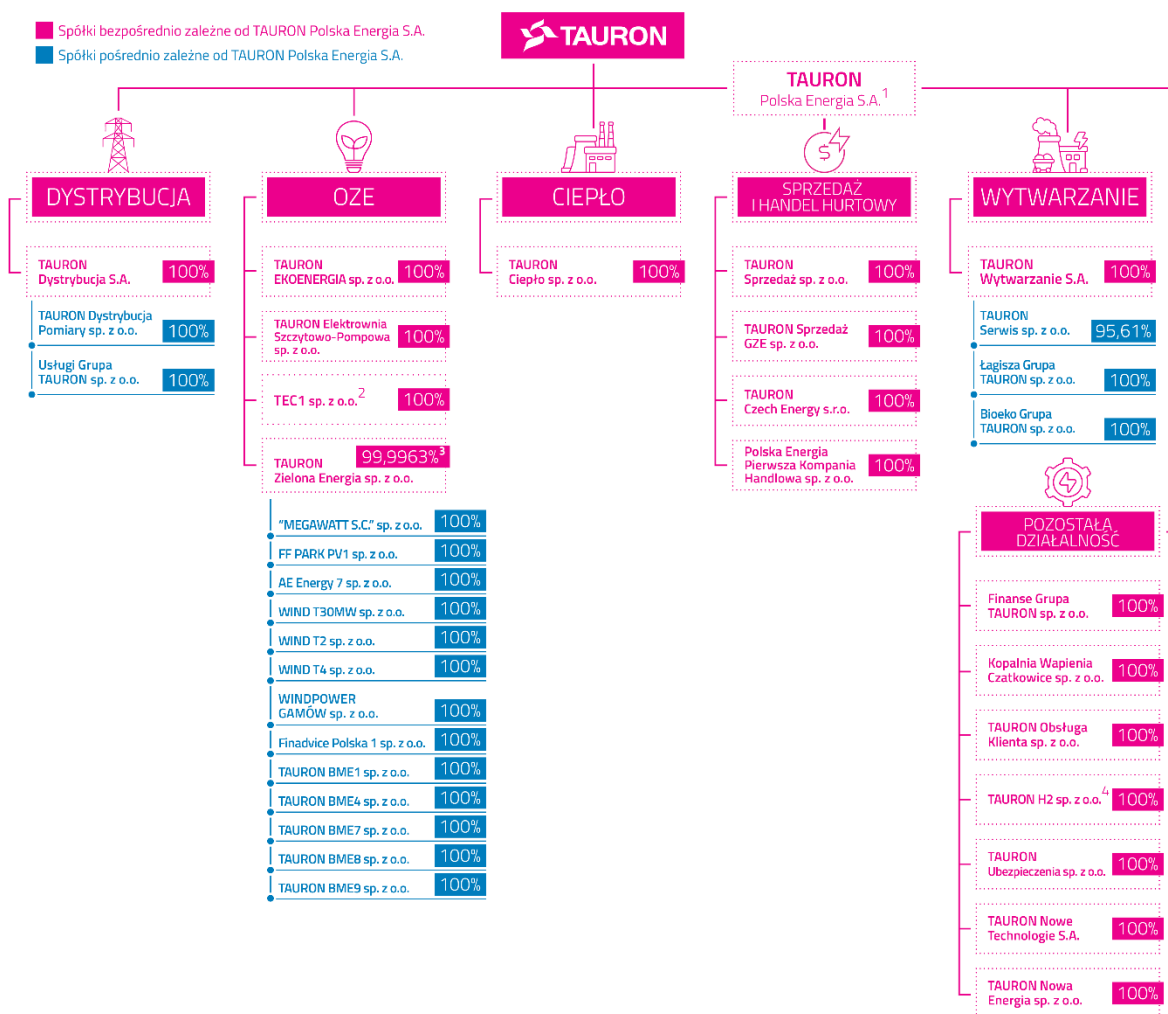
Spółki bezpośrednio zależne od TAURON Polska Energia S.A.
Spółki pośrednio zależne od TAURON Polska Energia S.A.

TAURON

TAURON Polska Energia S.A. $^1$

DYSTRYBUCJA

TAURON Dystrybucja S.A. 100%

TAURON Dystrybucja Pomiary sp. z o.o. 100%

Usługi Grupa TAURON sp. z o.o. 100%

OZE

TAURON EKOENERGIA sp. z o.o. 100%

TAURON Elektrownia Szczytowo-Pompowa sp. z o.o. 100%

TEC1 sp. z o.o. $^2$ 100%

TAURON Zielona Energia sp. z o.o. 99,9963% $^3$

"MEGAWATT S.C." sp. z o.o. 100%

FF PARK PV1 sp. z o.o. 100%

AE Energy 7 sp. z o.o. 100%

WIND T30MW sp. z o.o. 100%

WIND T2 sp. z o.o. 100%

WIND T4 sp. z o.o. 100%

WINDPOWER GAMÓW sp. z o.o. 100%

Finadvice Polska 1 sp. z o.o. 100%

TAURON BME1 sp. z o.o. 100%

TAURON BME4 sp. z o.o. 100%

TAURON BME7 sp. z o.o. 100%

TAURON BME8 sp. z o.o. 100%

TAURON BME9 sp. z o.o. 100%

CIEPŁO

TAURON Ciepło sp. z o.o. 100%

SPRZEDAŻ I HANDEL HURTOWY

TAURON Sprzedaż sp. z o.o. 100%

TAURON Sprzedaż GZE sp. z o.o. 100%

TAURON Czech Energy s.r.o. 100%

Polska Energia Pierwsza Kompania Handlowa sp. z o.o. 100%

WYTWARZANIE

TAURON Wytwarzanie S.A. 100%

TAURON Serwis sp. z o.o. 95,61%

Łagisza Grupa TAURON sp. z o.o. 100%

Bioeko Grupa TAURON sp. z o.o. 100%

POZOSTAŁA DZIAŁALNOŚĆ

Finanse Grupa TAURON sp. z o.o. 100%

Kopalnia Wapienia Czatkowice sp. z o.o. 100%

TAURON Obsługa Klienta sp. z o.o. 100%

TAURON H2 sp. z o.o. $^4$ 100%

TAURON Ubezpieczenia sp. z o.o. 100%

TAURON Nowe Technologie S.A. 100%

TAURON Nowa Energia sp. z o.o. 100%